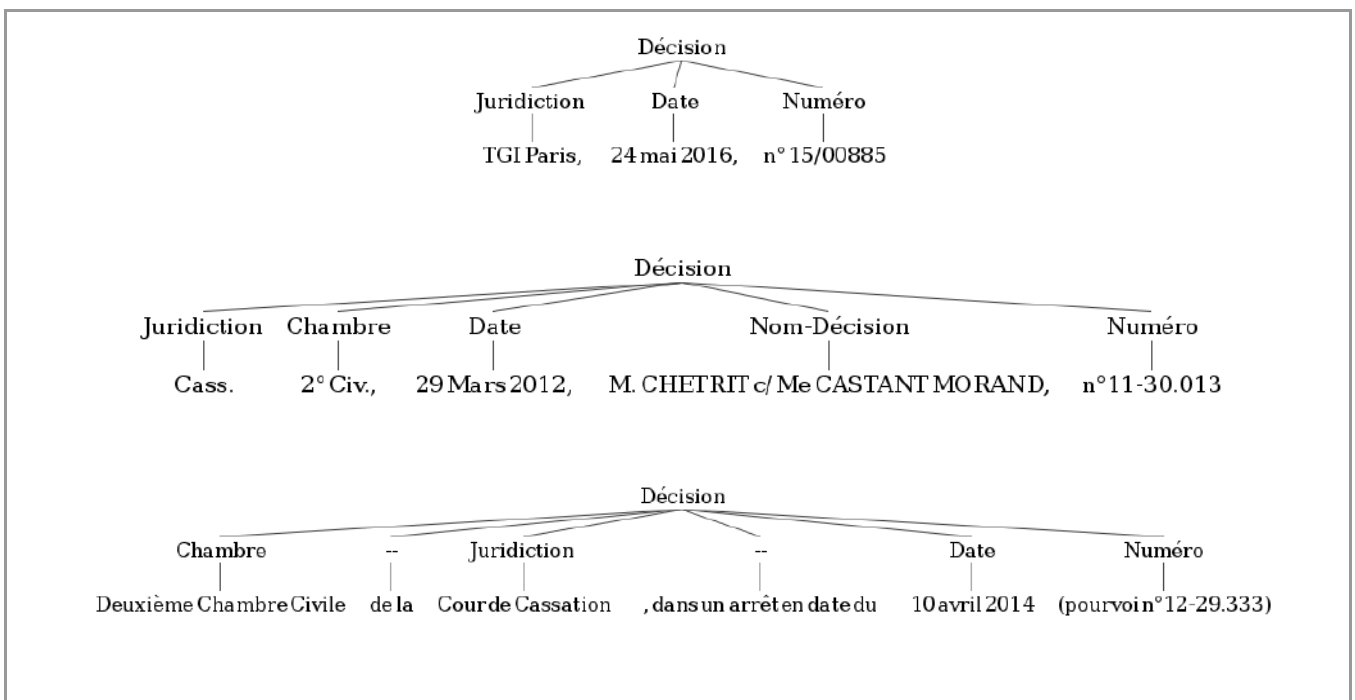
Décision

Juridiction
TGI Paris,

Date
24 mai 2016,

Numéro
n° 15/00885

Décision

Juridiction
Cass.

Chambre
2° Civ.,

Date
29 Mars 2012,

Nom-Décision
M. CHETRIT c/ Me CASTANT MORAND,

Numéro
n°11-30.013

Décision

Chambre
Deuxième Chambre Civile

--
de la

Juridiction
Cour de Cassation

--
, dans un arrêt en date du

Date
10 avril 2014

Numéro
(pourvoi n°12-29.333)